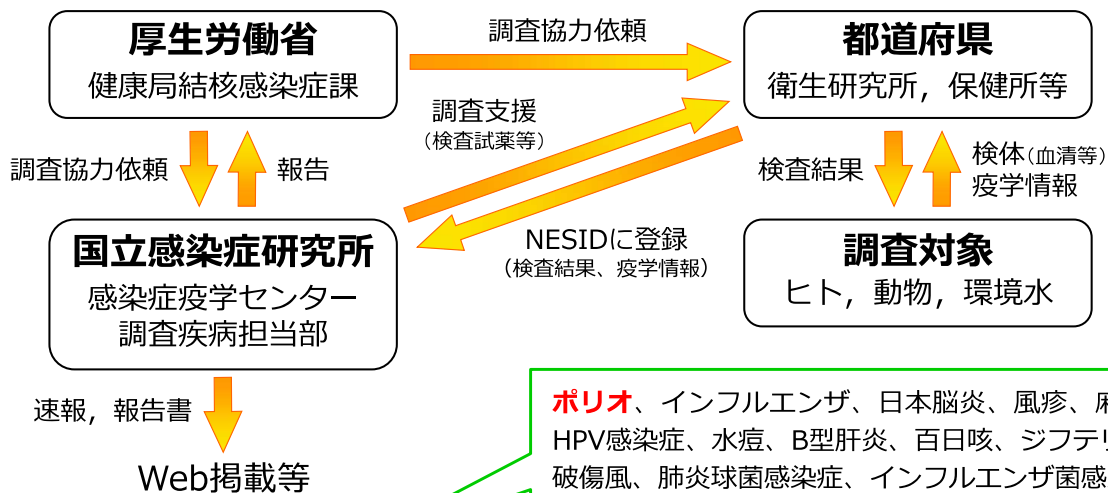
厚生労働省
健康局結核感染症課

調査協力依頼

都道府県
衛生研究所，保健所等

調査支援
（検査試薬等）

調査協力依頼

報告

検査結果

検体（血清等）
疫学情報

国立感染症研究所
感染症疫学センター
調査疾病担当部

NESIDに登録
（検査結果、疫学情報）

調査対象
ヒト，動物，環境水

速報，報告書

Web掲載等

ポリオ、インフルエンザ、日本脳炎、風疹、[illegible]
HPV感染症、水痘、B型肝炎、百日咳、ジフテ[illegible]
破傷風、肺炎球菌感染症、インフルエンザ菌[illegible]